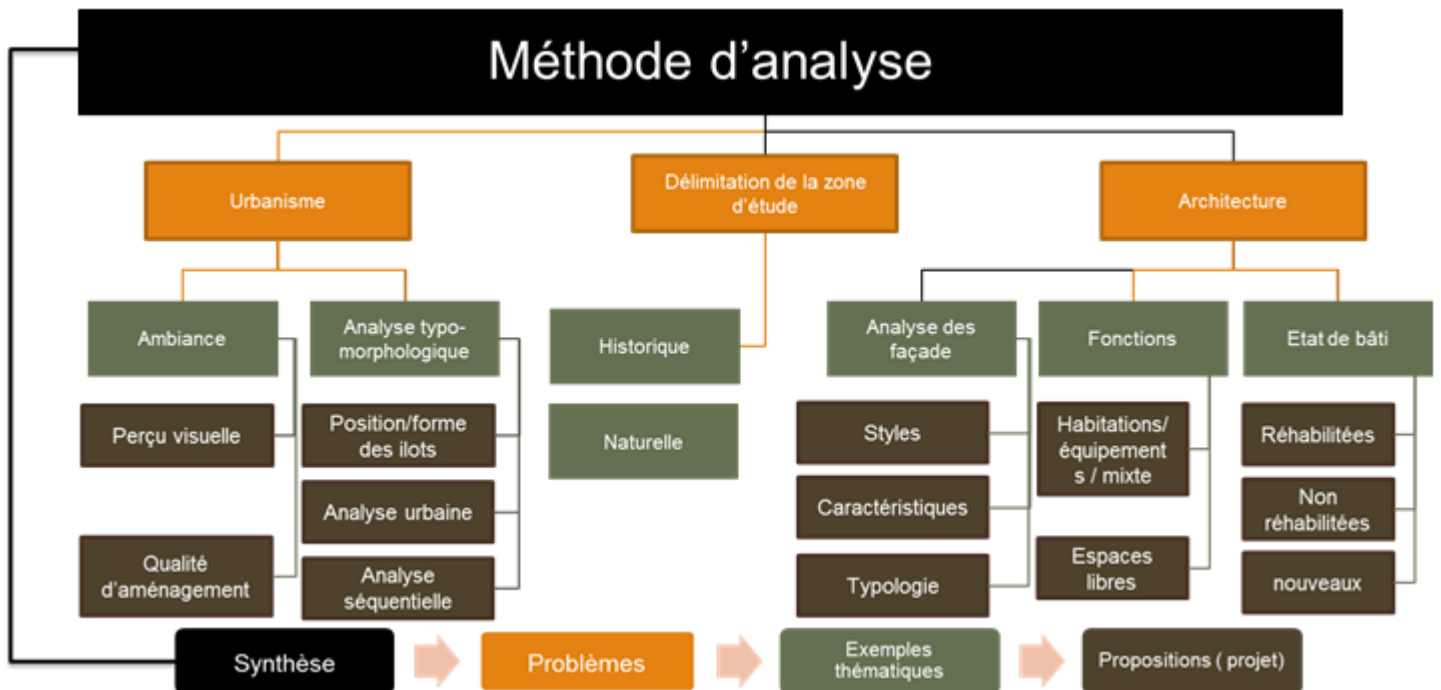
Méthode d'analyse

Urbanisme

Délimitation de la zone d'étude

Architecture

Ambiance

Analyse typo-morphologique

Historique

Analyse des façade

Fonctions

Etat de bâti

Perçu visuelle

Position/forme des ilots

Naturelle

Styles

Habitations/ équipement s / mixte

Réhabilitées

Analyse urbaine

Caractéristiques

Non réhabilitées

Qualité d'aménagement

Analyse séquentielle

Typologie

Espaces libres

nouveaux

Synthèse

Problèmes

Exemples thématiques

Propositions ( projet)